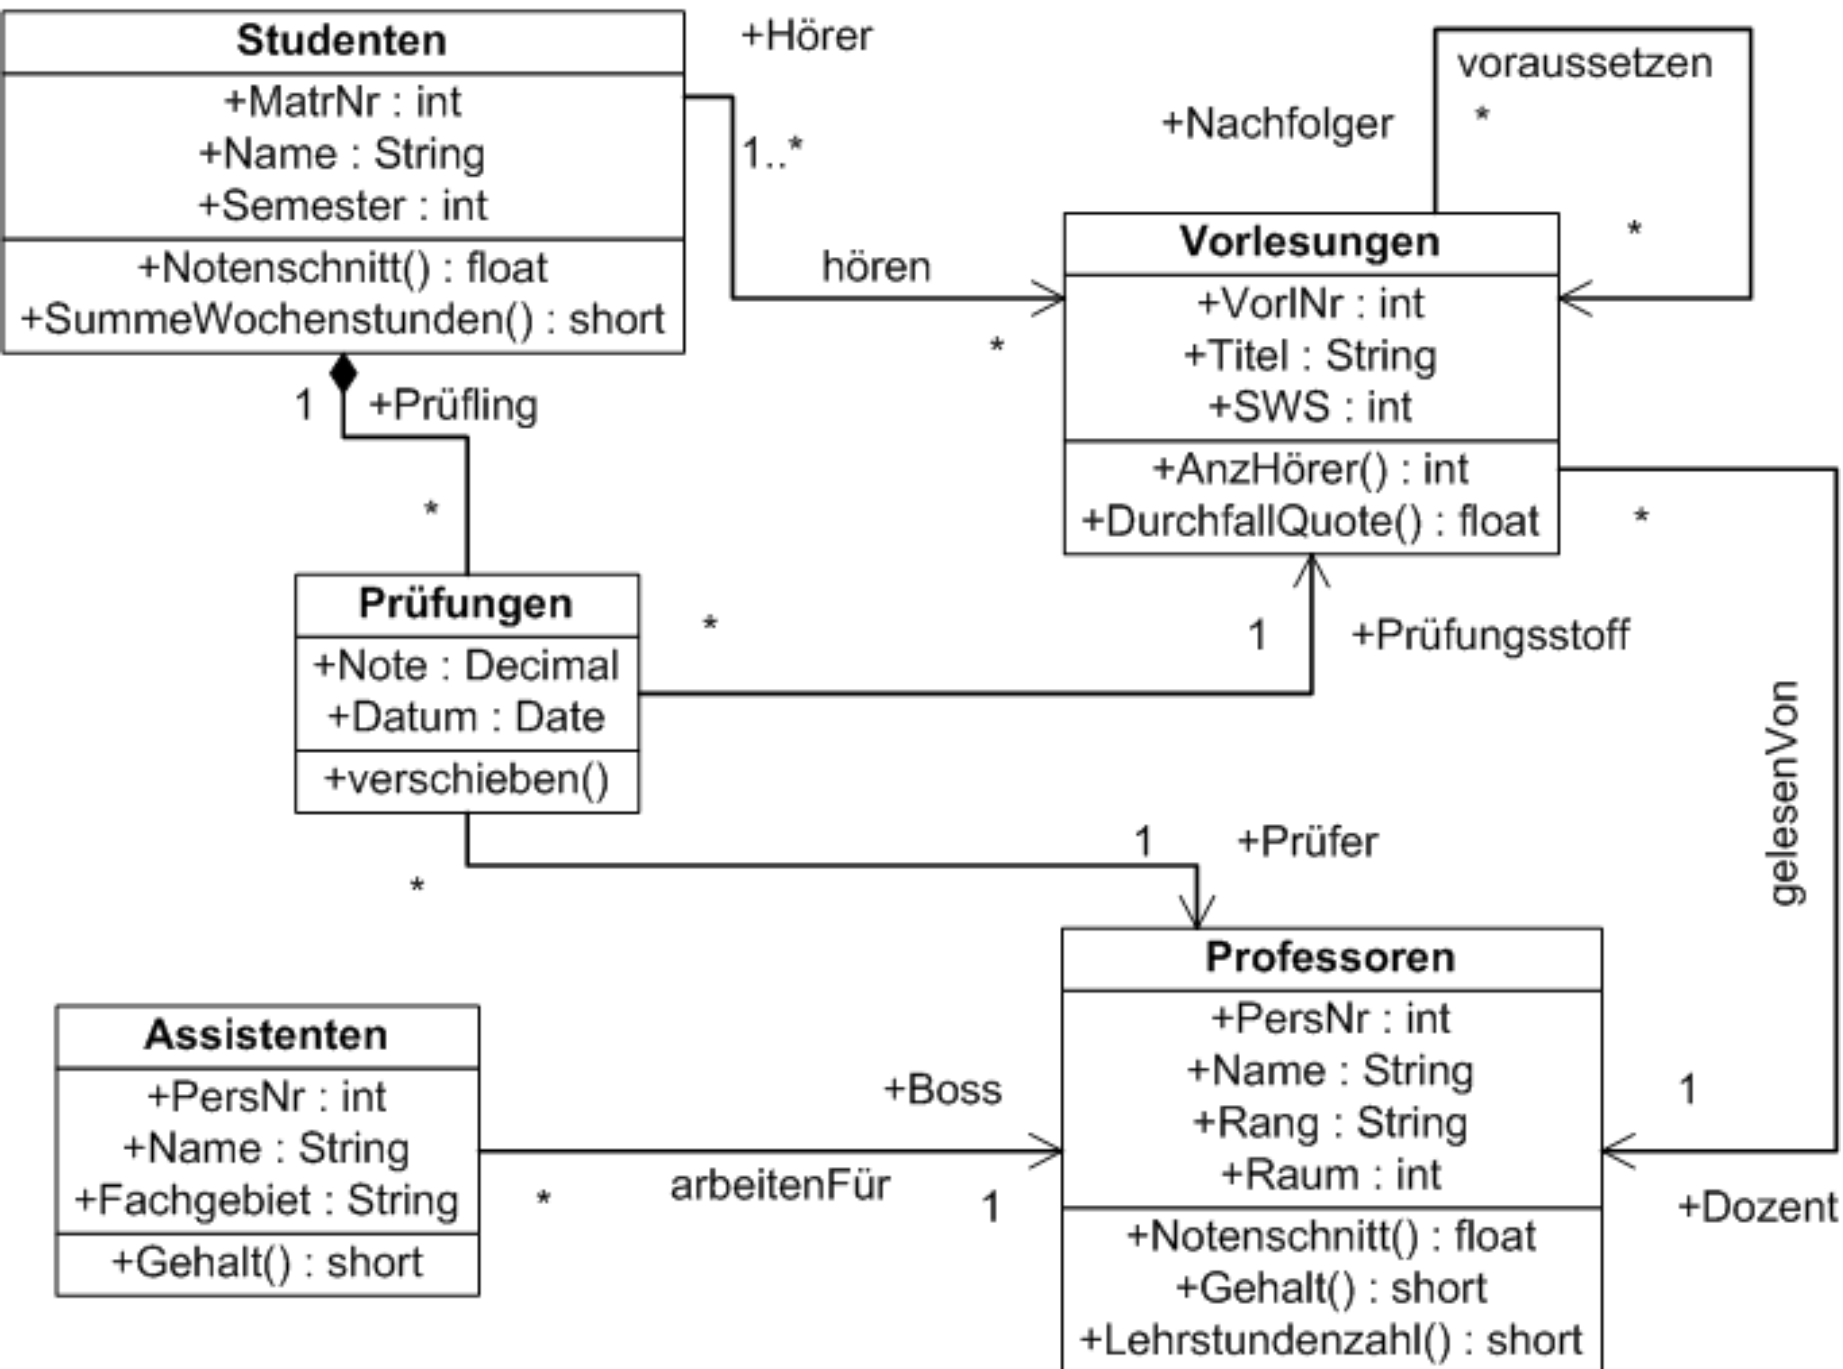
Studenten
+MatrNr : int
+Name : String
+Semester : int
+Notenschnitt() : float
+SummeWochenstunden() : short

+Hörer
1..*
hören
*

voraussetzen
*
+Nachfolger
*

Vorlesungen
+VorlNr : int
+Titel : String
+SWS : int
+AnzHörer() : int
+DurchfallQuote() : float

1
+Prüfling
*

Prüfungen
+Note : Decimal
+Datum : Date
+verschieben()

*
1
+Prüfungsstoff
*
gelesenVon

1
+Prüfer
*

Assistenten
+PersNr : int
+Name : String
+Fachgebiet : String
+Gehalt() : short

+Boss
arbeitenFür
*
1

Professoren
+PersNr : int
+Name : String
+Rang : String
+Raum : int
+Notenschnitt() : float
+Gehalt() : short
+Lehrstundenzahl() : short

1
+Dozent